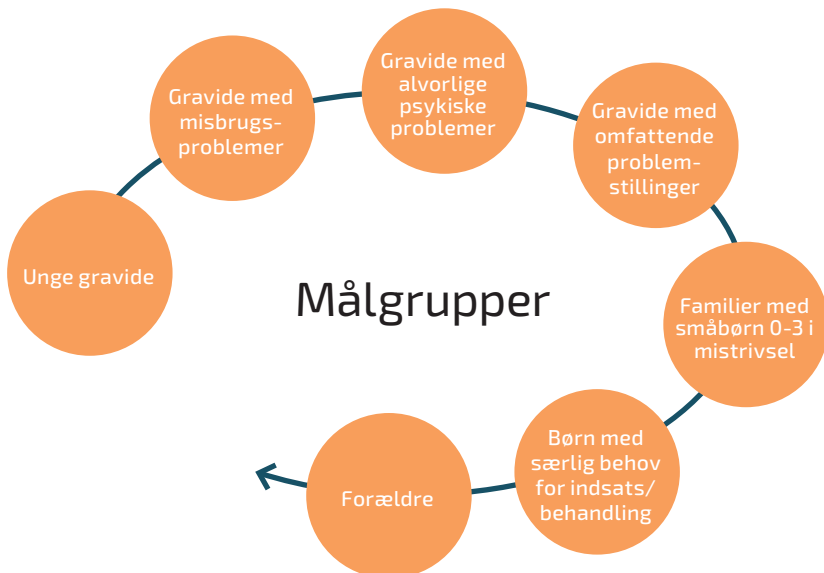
Målgrupper

Unge gravide

Gravide med misbrugsproblemer

Gravide med alvorlige psykiske problemer

Gravide med omfattende problemstillinger

Familier med småbørn 0-3 i mistrivsel

Børn med særlig behov for indsats/ behandling

Forældre